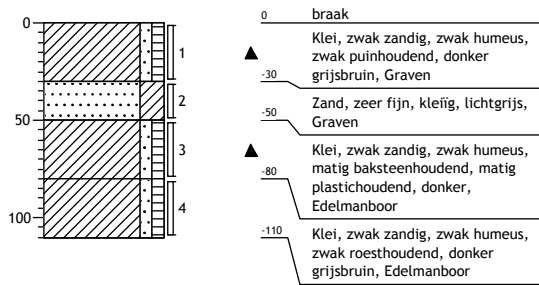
0
50
100

1
2
3
4

0 braak

Klei, zwak zandig, zwak humeus, zwak puinhoudend, donker grijsbruin, Graven

-30

Zand, zeer fijn, kleïg, lichtgrijs, Graven

-50

Klei, zwak zandig, zwak humeus, matig baksteenhoudend, matig plastichoudend, donker, Edelmanboor

-80

-110

Klei, zwak zandig, zwak humeus, zwak roesthoudend, donker grijsbruin, Edelmanboor